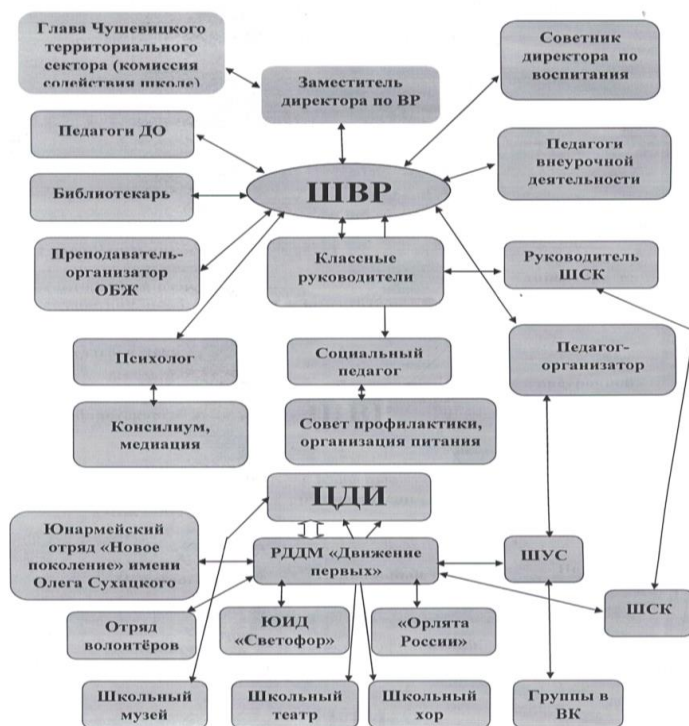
Глава Чушевицкого территориального сектора (комиссия содействия школе)

Заместитель директора по ВР

Советник директора по воспитания

Педагоги ДО

Педагоги внеурочной деятельности

Библиотекарь

ШВР

Преподаватель-организатор ОБЖ

Классные руководители

Руководитель ШСК

Психолог

Социальный педагог

Педагог-организатор

Консилиум, медиация

Совет профилактики, организация питания

ЦДИ

Юнармейский отряд «Новое поколение» имени Олега Сухацкого

РДДМ «Движение первых»

ШУС

ШСК

Отряд волонтёров

ЮИД «Светофор»

«Орлята России»

Школьный музей

Школьный театр

Школьный хор

Группы в ВК